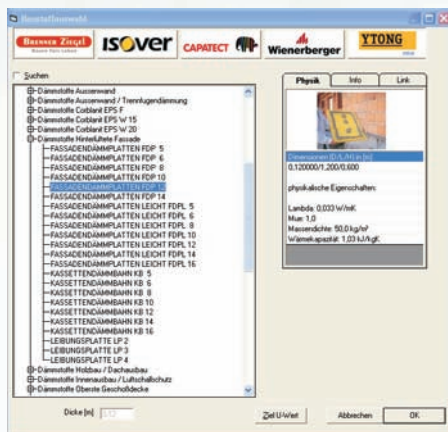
Baustoffauswahl

BRENNER ZIEGEL
ISOVER
CAPATECT
Wienerberger
YTONG

Suchen

Dämmstoffe Aussenwand
Dämmstoffe Aussenwand / Trennfugendämmung
Dämmstoffe Coolland EPS F
Dämmstoffe Coolland EPS W 15
Dämmstoffe Coolland EPS W 20
Dämmstoffe Hinterlüftete Fassade
FASSADENDÄMMPLATTEN FDP 5
FASSADENDÄMMPLATTEN FDP 6
FASSADENDÄMMPLATTEN FDP 8
FASSADENDÄMMPLATTEN FDP 10
FASSADENDÄMMPLATTEN FDP 12
FASSADENDÄMMPLATTEN FDP 14
FASSADENDÄMMPLATTEN LEICHT FDPL 5
FASSADENDÄMMPLATTEN LEICHT FDPL 6
FASSADENDÄMMPLATTEN LEICHT FDPL 8
FASSADENDÄMMPLATTEN LEICHT FDPL 10
FASSADENDÄMMPLATTEN LEICHT FDPL 12
FASSADENDÄMMPLATTEN LEICHT FDPL 14
FASSADENDÄMMPLATTEN LEICHT FDPL 16
KASSETTENDÄMMBAHN KB 5
KASSETTENDÄMMBAHN KB 6
KASSETTENDÄMMBAHN KB 8
KASSETTENDÄMMBAHN KB 10
KASSETTENDÄMMBAHN KB 12
KASSETTENDÄMMBAHN KB 14
KASSETTENDÄMMBAHN KB 16
LEIBUNGSPLATTE LP 2
LEIBUNGSPLATTE LP 3
LEIBUNGSPLATTE LP 4
Dämmstoffe Holzbau / Dachausbau
Dämmstoffe Innenausbau / Luftschallschutz
Dämmstoffe Oberste Geschoßdecke

Physik
Info
Link

Dimensionen [D/L/B] in [m]
0,120000/1,200/0,600

physikalische Eigenschaften:

Lambda: 0,033 W/mK
Mue: 1,0
Massendichte: 50,0 kg/m³
Wärmekapazität: 1,03 kJ/kgK

Dicke [m]: 0,12

Ziel U-Wert
Abbrechen
OK